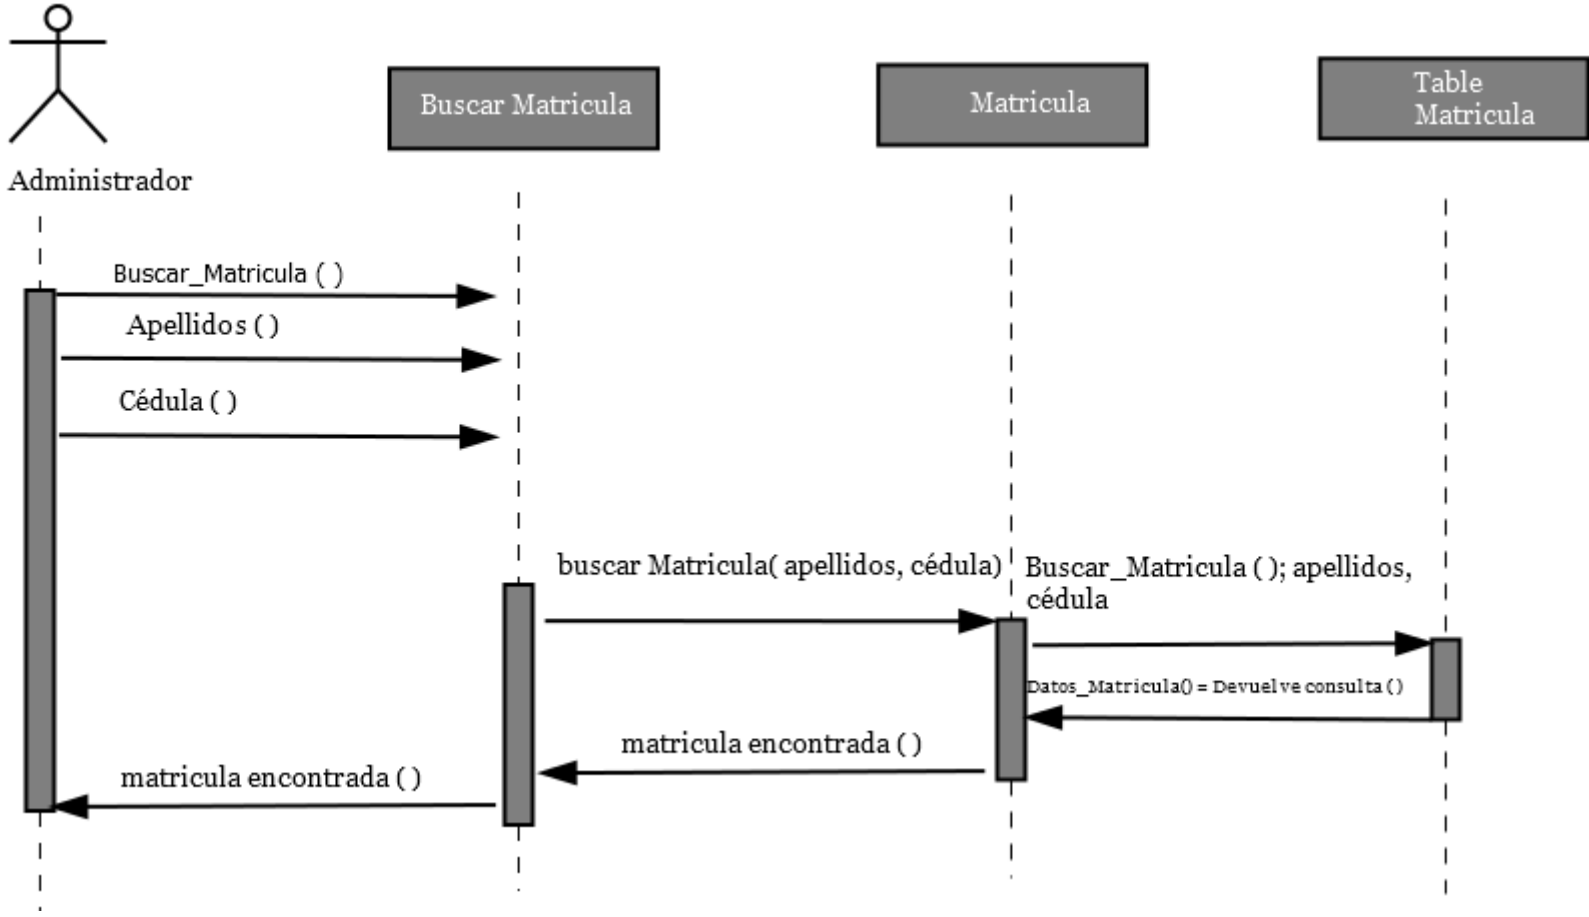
Administrador

Buscar Matricula

Matricula

Table Matricula

Buscar_Matricula ( )

Apellidos ( )

Cédula ( )

buscar Matricula( apellidos, cédula)

Buscar_Matricula ( ); apellidos, cédula

Datos_Matricula() = Devuelve consulta ( )

matricula encontrada ( )

matricula encontrada ( )